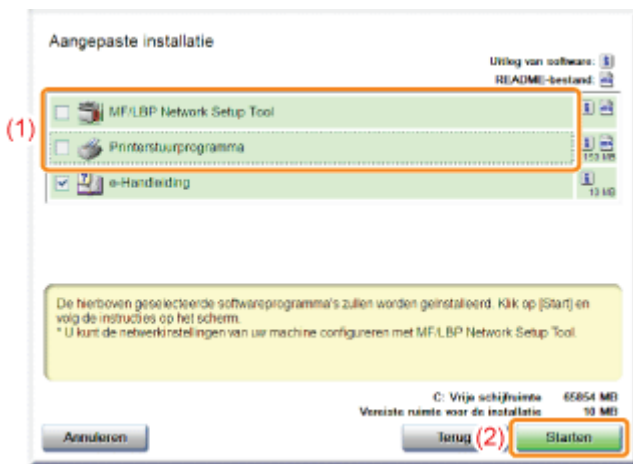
Aangepaste installatie

Uitleg van software:
README-bestand:

(1)

MF/LBP Network Setup Tool

Printerstuurprogramma

153 MB

e-Handleiding

13 MB

De hierboven geselecteerde softwareprogramma's zullen worden geïnstalleerd. Klik op [Start] en volg de instructies op het scherm.
* U kunt de netwerkinstellingen van uw machine configureren met MF/LBP Network Setup Tool.

C: Vrije schijfruimte 65854 MB
Vereiste ruimte voor de installatie 10 MB

Annuleren

Terug

(2)

Starten